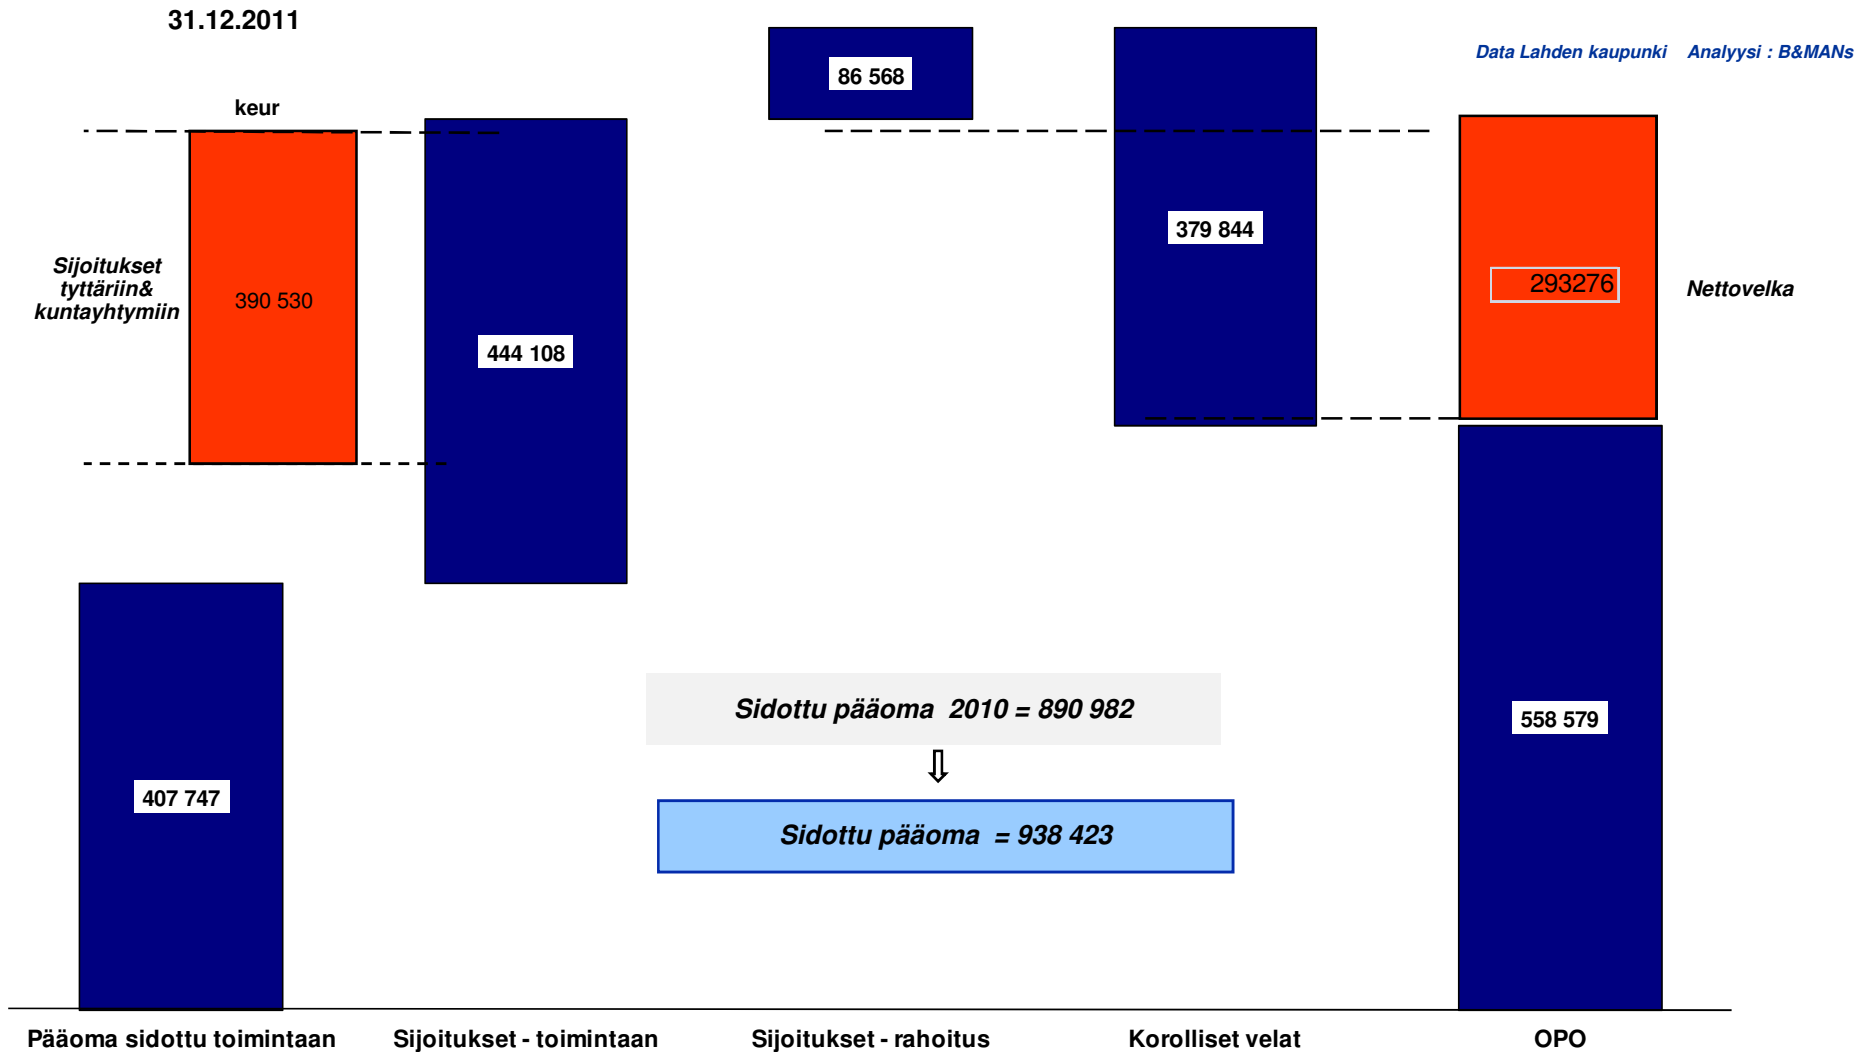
31.12.2011

Data Lahden kaupunki Analyysi : B&MANs

keur

86 568

Sijoitukset tyttäriin& kuntayhtymiin

390 530

444 108

379 844

293276

Nettovelka

Sidottu pääoma 2010 = 890 982

⇩

Sidottu pääoma = 938 423

407 747

558 579

Pääoma sidottu toimintaan

Sijoitukset - toimintaan

Sijoitukset - rahoitus

Korolliset velat

OPO